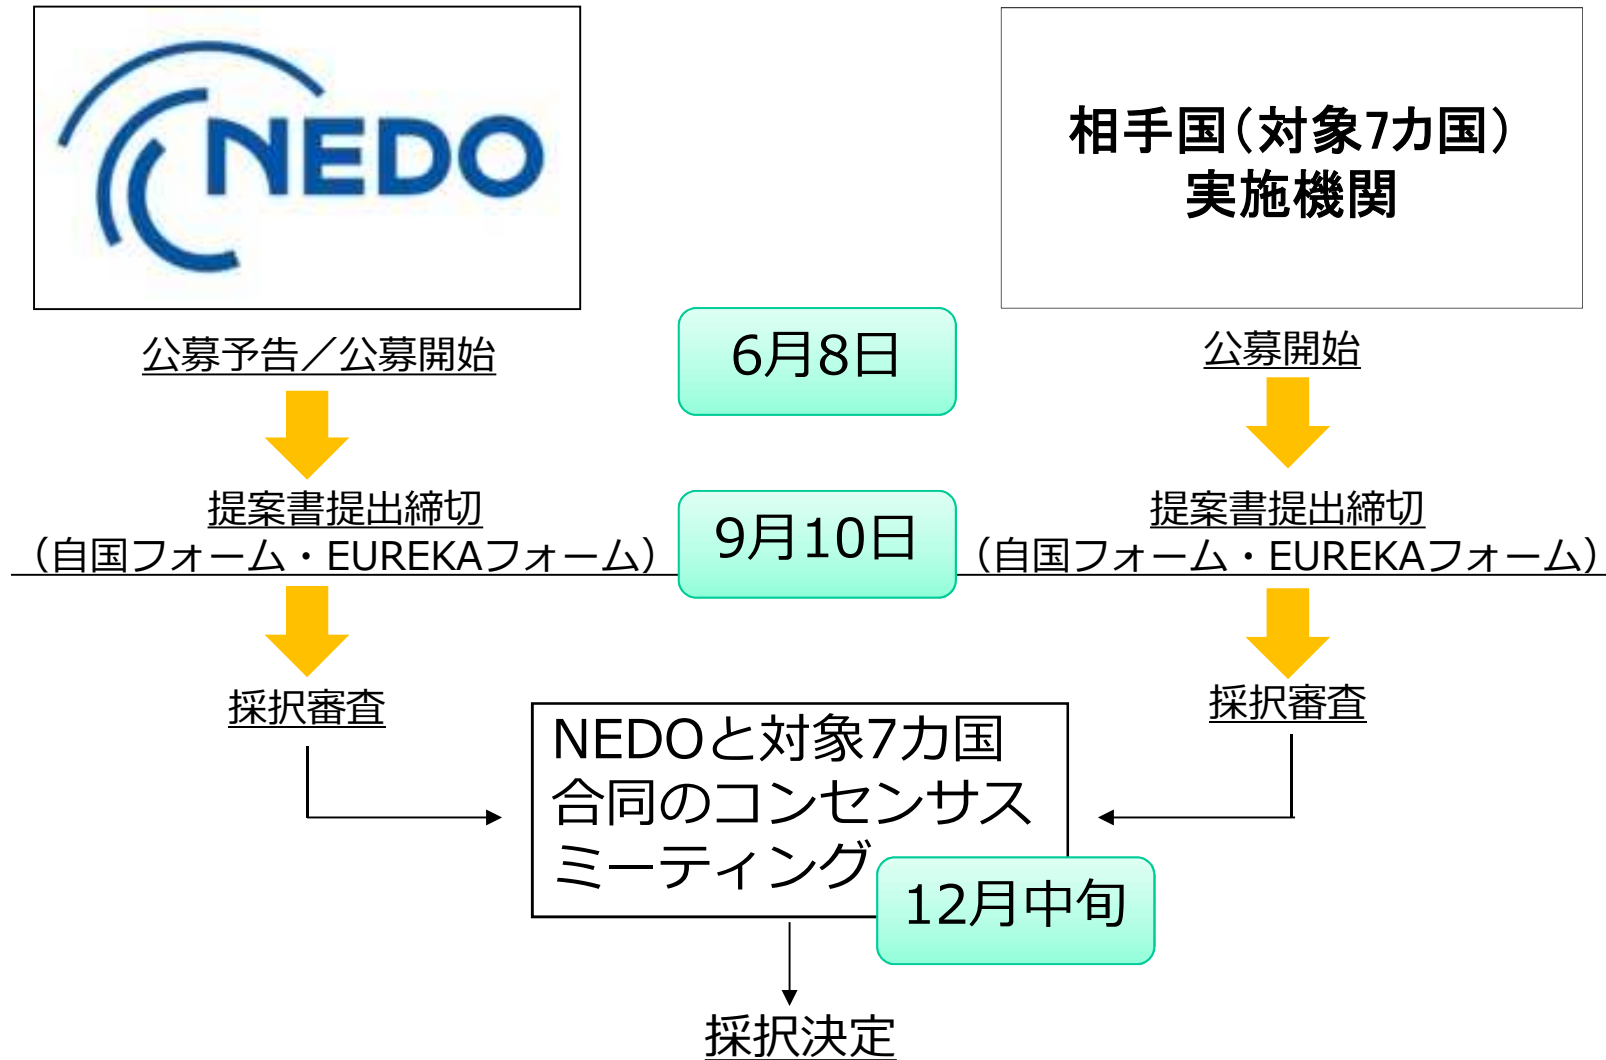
NEDO

相手国（対象7カ国）
実施機関

公募予告／公募開始

6月8日

公募開始

提案書提出締切
（自国フォーム・EUREKAフォーム）

9月10日

提案書提出締切
（自国フォーム・EUREKAフォーム）

採択審査

NEDOと対象7カ国合同のコンセンサスミーティング

採択審査

12月中旬

採択決定